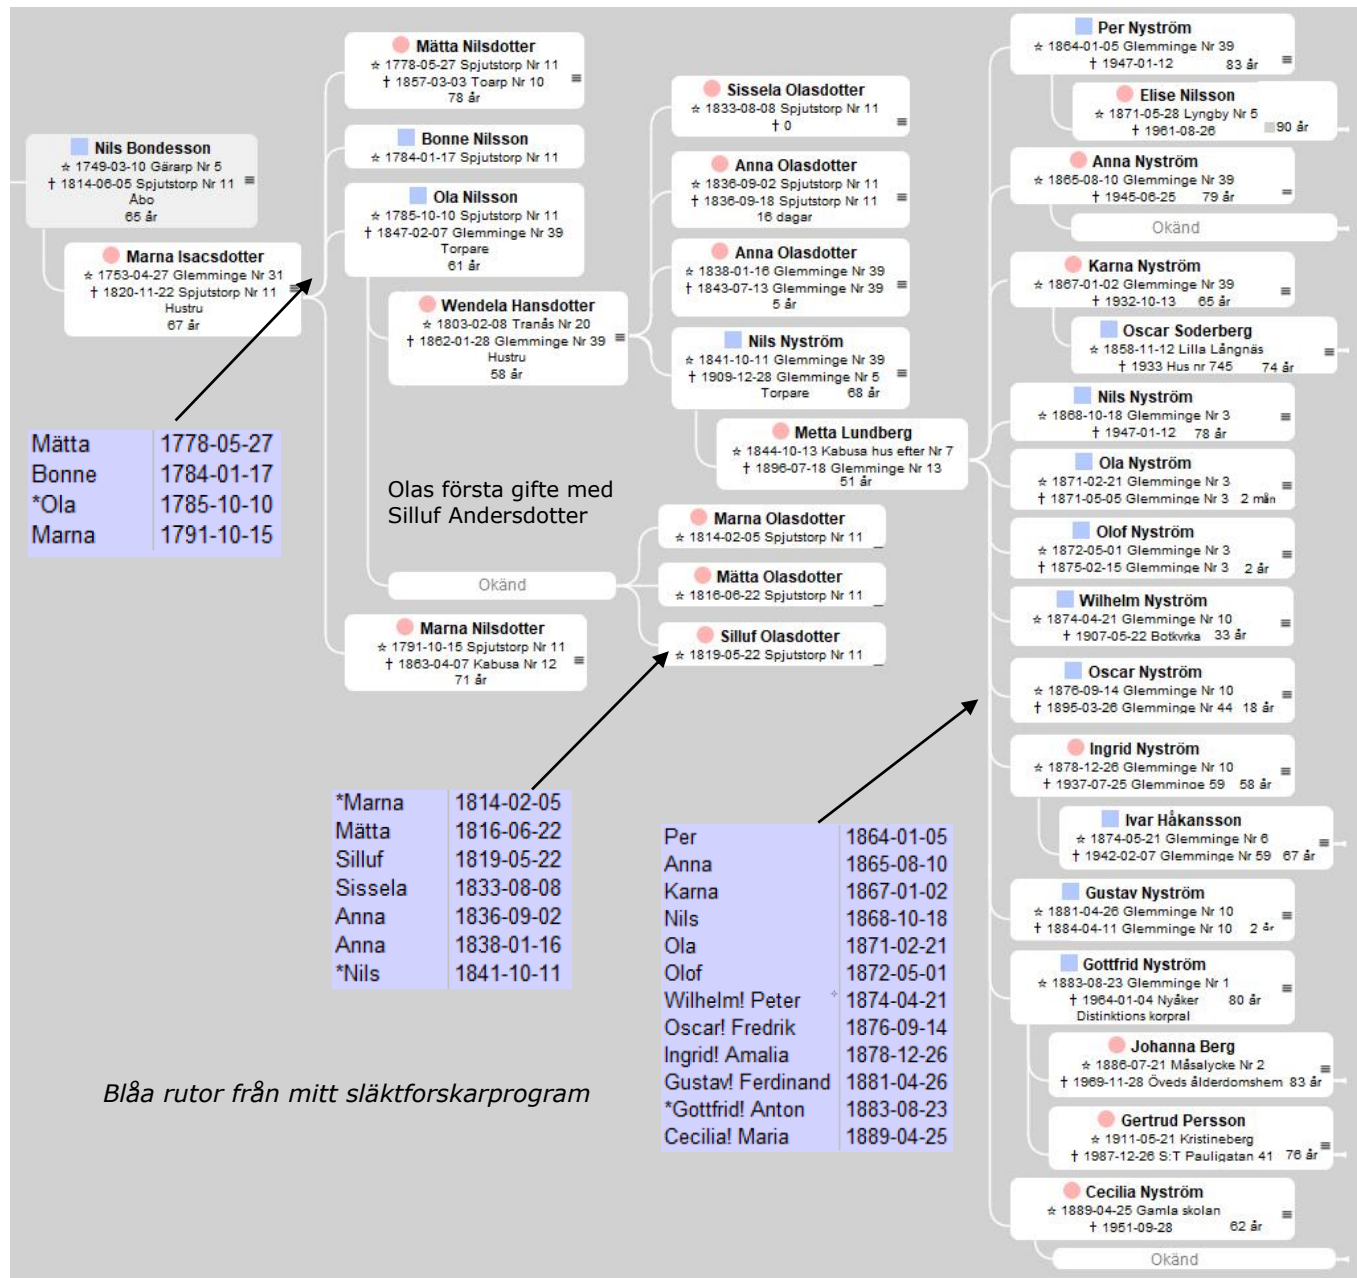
Nils Bondesson
☆ 1749-03-10 Gärarp Nr 5
† 1814-06-05 Spjutstorp Nr 11
Åbo
65 år

Marna Isacsdotter
☆ 1753-04-27 Glemminge Nr 31
† 1820-11-22 Spjutstorp Nr 11
Hustru
67 år

| Mätta | 1778-05-27 |
|---|---|
| Bonne | 1784-01-17 |
| *Ola | 1785-10-10 |
| Marna | 1791-10-15 |

Mätta Nilsdotter
☆ 1778-05-27 Spjutstorp Nr 11
† 1857-03-03 Toarp Nr 10
78 år

Bonne Nilsson
☆ 1784-01-17 Spjutstorp Nr 11

Ola Nilsson
☆ 1785-10-10 Spjutstorp Nr 11
† 1847-02-07 Glemminge Nr 39
Torpare
61 år

Wendela Hansdotter
☆ 1803-02-08 Tranås Nr 20
† 1862-01-28 Glemminge Nr 39
Hustru
58 år

Olas första gifte med Silluf Andersdotter

Okänd

Marna Nilsdotter
☆ 1791-10-15 Spjutstorp Nr 11
† 1863-04-07 Kabusa Nr 12
71 år

Sissela Olasdotter
☆ 1833-08-08 Spjutstorp Nr 11
† 0

Anna Olasdotter
☆ 1836-09-02 Spjutstorp Nr 11
† 1836-09-18 Spjutstorp Nr 11
16 dagar

Anna Olasdotter
☆ 1838-01-16 Glemminge Nr 39
† 1843-07-13 Glemminge Nr 39
5 år

Nils Nyström
☆ 1841-10-11 Glemminge Nr 39
† 1909-12-28 Glemminge Nr 5
Torpare 68 år

Metta Lundberg
☆ 1844-10-13 Kabusa hus efter Nr 7
† 1896-07-18 Glemminge Nr 13
51 år

Marna Olasdotter
☆ 1814-02-05 Spjutstorp Nr 11

Mätta Olasdotter
☆ 1816-06-22 Spjutstorp Nr 11

Silluf Olasdotter
☆ 1819-05-22 Spjutstorp Nr 11

| *Marna | 1814-02-05 |
|---|---|
| Mätta | 1816-06-22 |
| Silluf | 1819-05-22 |
| Sissela | 1833-08-08 |
| Anna | 1836-09-02 |
| Anna | 1838-01-16 |
| *Nils | 1841-10-11 |

Blåa rutor från mitt släktforskarprogram

| Per | 1864-01-05 |
|---|---|
| Anna | 1865-08-10 |
| Karna | 1867-01-02 |
| Nils | 1868-10-18 |
| Ola | 1871-02-21 |
| Olof | 1872-05-01 |
| Wilhelm! Peter | 1874-04-21 |
| Oscar! Fredrik | 1876-09-14 |
| Ingrid! Amalia | 1878-12-26 |
| Gustav! Ferdinand | 1881-04-26 |
| *Gottfrid! Anton | 1883-08-23 |
| Cecilia! Maria | 1889-04-25 |

Per Nyström
☆ 1864-01-05 Glemminge Nr 39
† 1947-01-12 83 år

Elise Nilsson
☆ 1871-05-28 Lyngby Nr 5
† 1961-08-26 90 år

Anna Nyström
☆ 1865-08-10 Glemminge Nr 39
† 1945-06-25 79 år

Okänd

Karna Nyström
☆ 1867-01-02 Glemminge Nr 39
† 1932-10-13 65 år

Oscar Soderberg
☆ 1858-11-12 Lilla Långnäs
† 1933 Hus nr 745 74 år

Nils Nyström
☆ 1868-10-18 Glemminge Nr 3
† 1947-01-12 78 år

Ola Nyström
☆ 1871-02-21 Glemminge Nr 3
† 1871-05-05 Glemminge Nr 3 2 mån

Olof Nyström
☆ 1872-05-01 Glemminge Nr 3
† 1875-02-15 Glemminge Nr 3 2 år

Wilhelm Nyström
☆ 1874-04-21 Glemminge Nr 10
† 1907-05-22 Botkyrka 33 år

Oscar Nyström
☆ 1876-09-14 Glemminge Nr 10
† 1895-03-26 Glemminge Nr 44 18 år

Ingrid Nyström
☆ 1878-12-26 Glemminge Nr 10
† 1937-07-25 Glemminge 59 58 år

Ivar Håkansson
☆ 1874-05-21 Glemminge Nr 6
† 1942-02-07 Glemminge Nr 59 67 år

Gustav Nyström
☆ 1881-04-26 Glemminge Nr 10
† 1884-04-11 Glemminge Nr 10 2 år

Gottfrid Nyström
☆ 1883-08-23 Glemminge Nr 1
† 1964-01-04 Nyåker 80 år
Distinktions korpral

Johanna Berg
☆ 1886-07-21 Måsalycke Nr 2
† 1969-11-28 Öveds ålderdomshem 83 år

Gertrud Persson
☆ 1911-05-21 Kristineberg
† 1987-12-26 S:T Pauligatan 41 76 år

Cecilia Nyström
☆ 1889-04-25 Gamla skolan
† 1951-09-28 62 år

Okänd